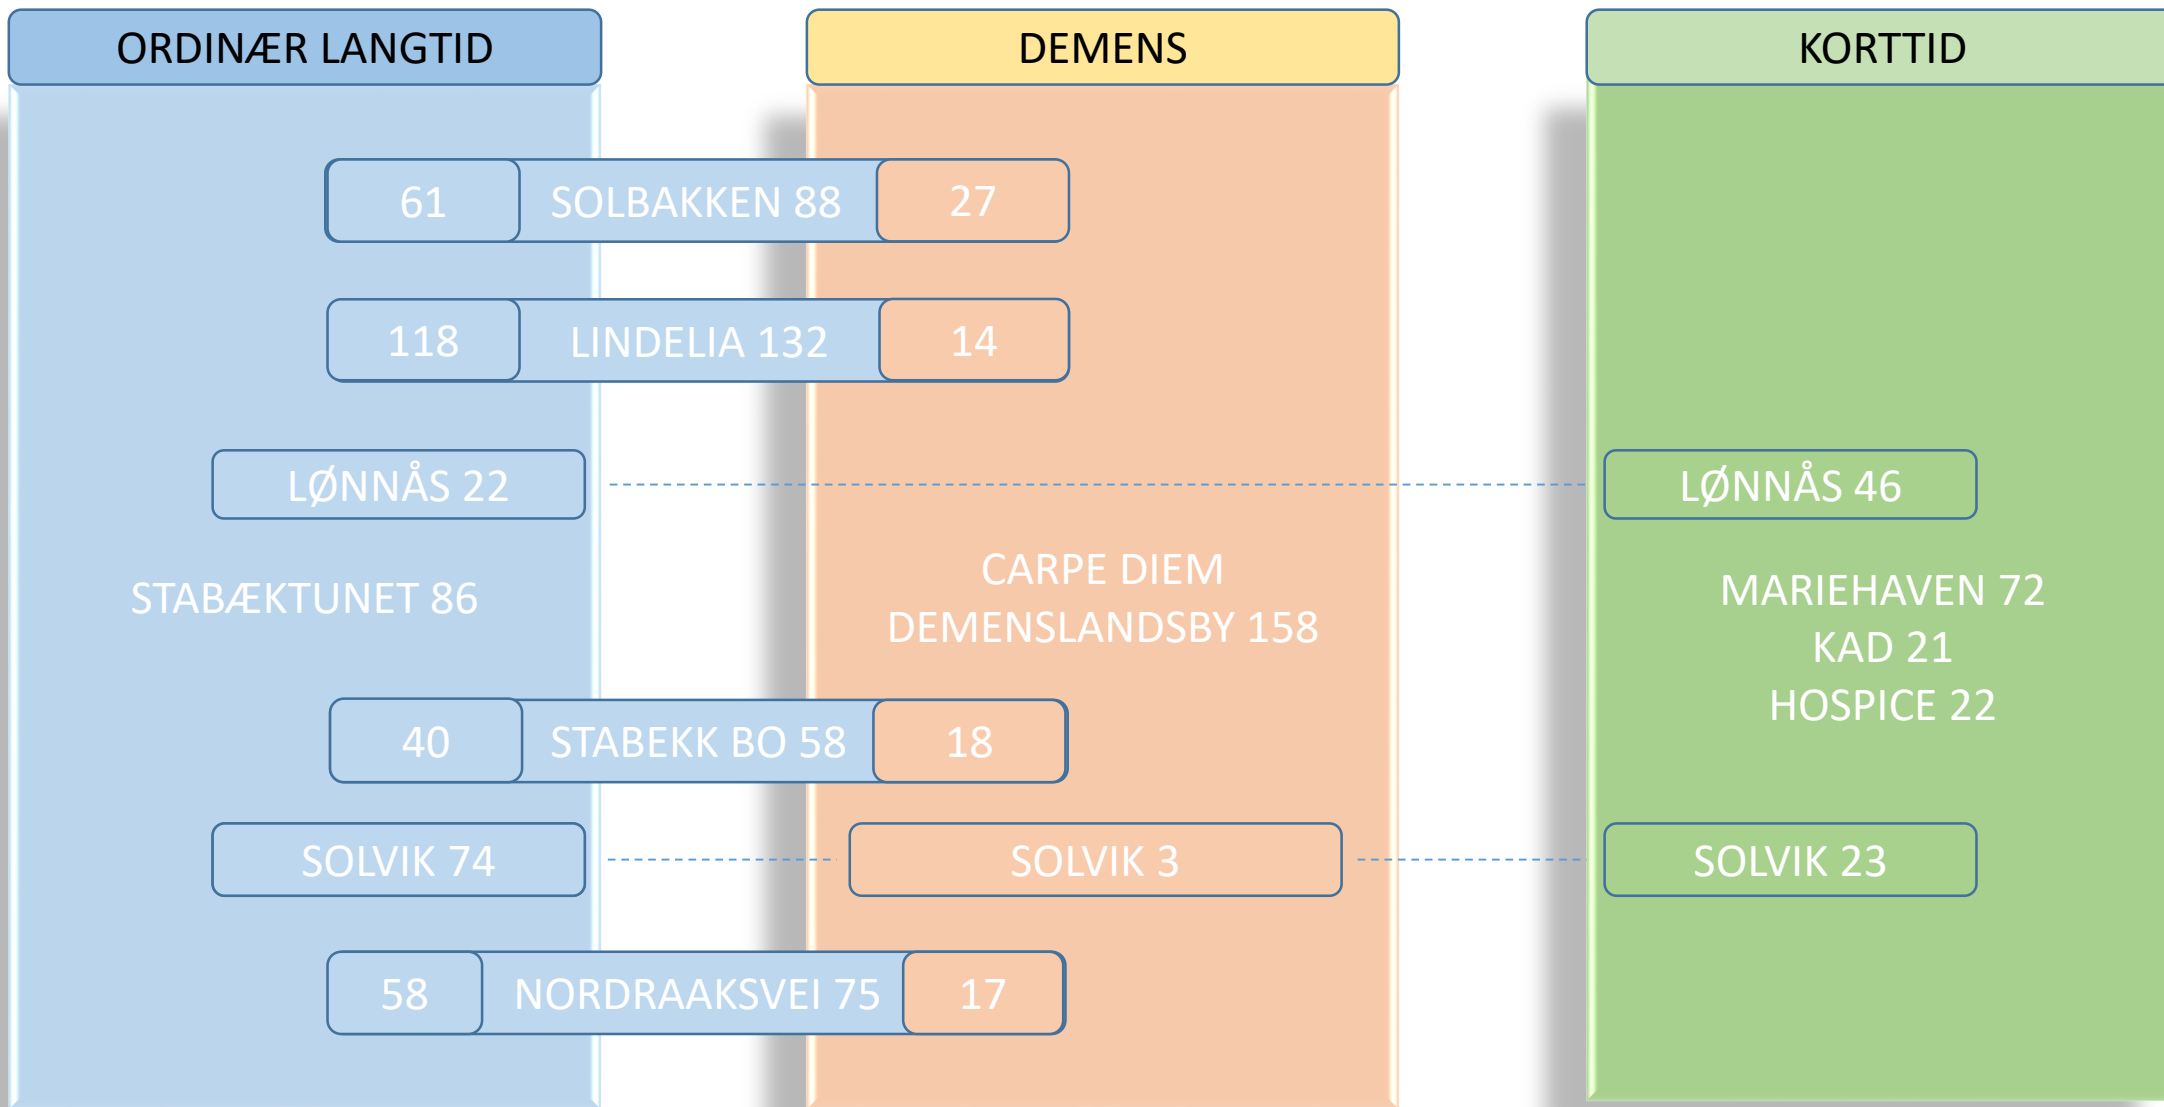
ORDINÆR LANGTID

DEMENS

KORTTID

61 SOLBAKKEN 88 27

118 LINDELIA 132 14

LØNNÅS 22

LØNNÅS 46

STABÆKTUNET 86

CARPE DIEM DEMENSLANDSBY 158

MARIEHAVEN 72
KAD 21
HOSPICE 22

40 STABEKK BO 58 18

SOLVIK 74

SOLVIK 3

SOLVIK 23

58 NORDRAAKSVEI 75 17